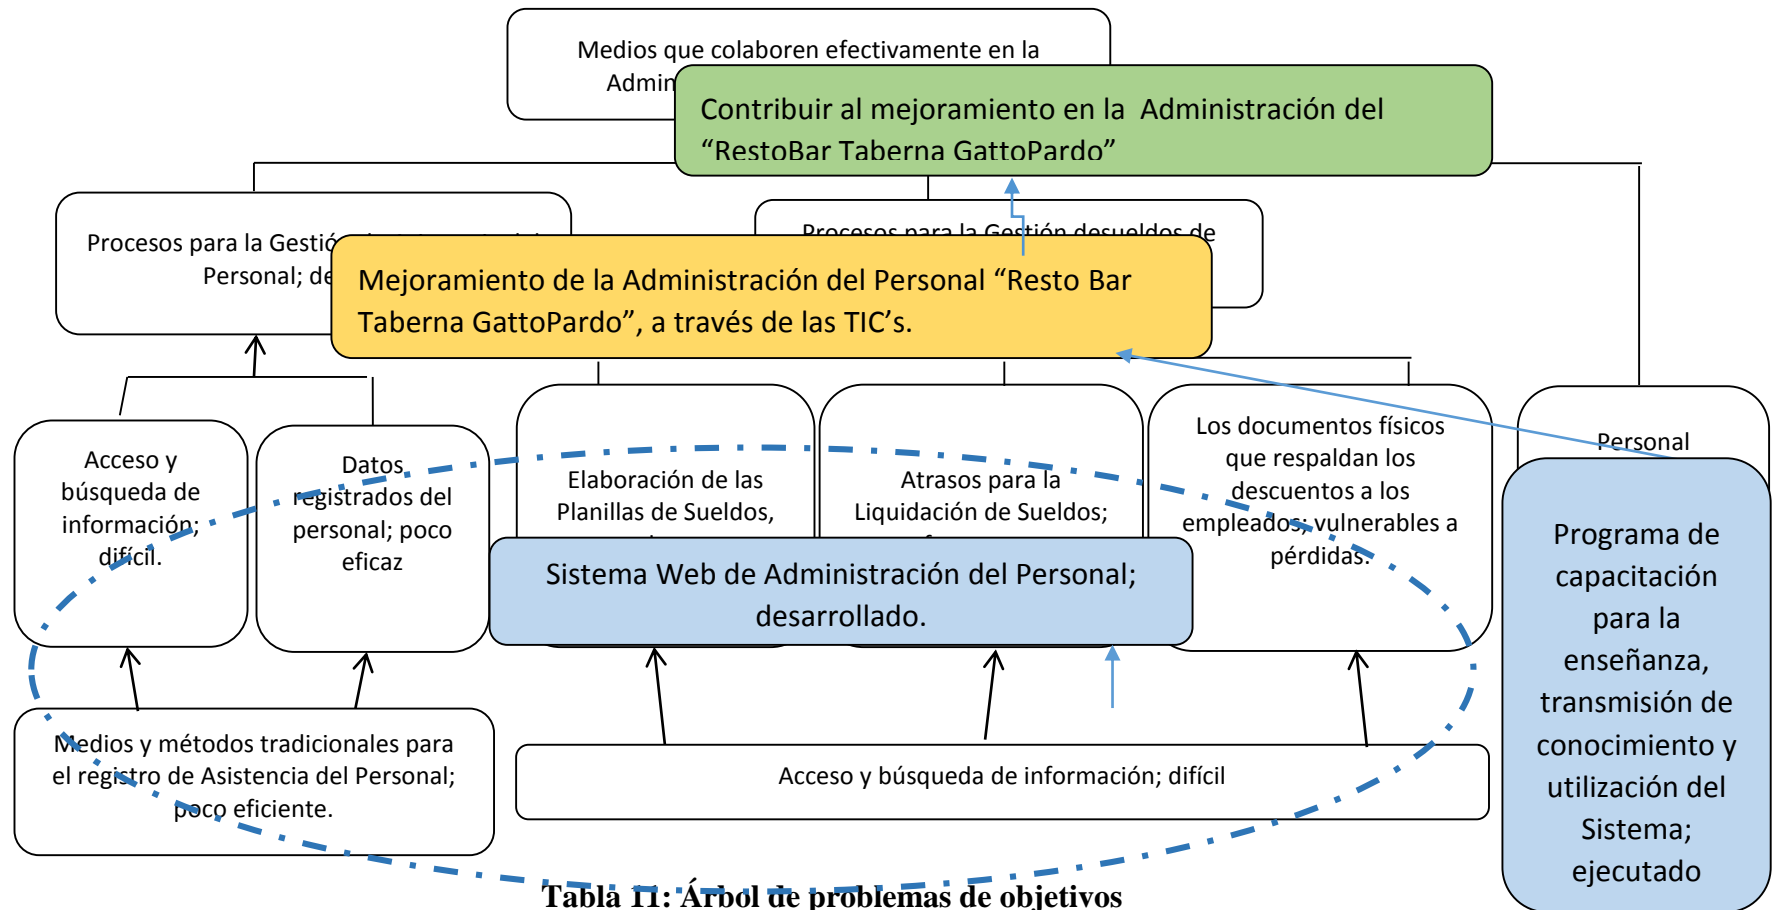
Medios que colaboren efectivamente en la Admin

Contribuir al mejoramiento en la Administración del "RestoBar Taberna GattoPardo"

Procesos para la Gestió Personal; de

Procesos para la Gestión desueldos de

Mejoramiento de la Administración del Personal "Resto Bar Taberna GattoPardo", a través de las TIC's.

Acceso y búsqueda de información; difícil.

Datos registrados del personal; poco eficaz

Elaboración de las Planillas de Sueldos,

Atrasos para la Liquidación de Sueldos;

Los documentos físicos que respaldan los descuentos a los empleados; vulnerables a pérdidas.

Personal

Sistema Web de Administración del Personal; desarrollado.

Programa de capacitación para la enseñanza, transmisión de conocimiento y utilización del Sistema; ejecutado

Medios y métodos tradicionales para el registro de Asistencia del Personal; poco eficiente.

Acceso y búsqueda de información; difícil

Tabla 11: Árbol de problemas de objetivos